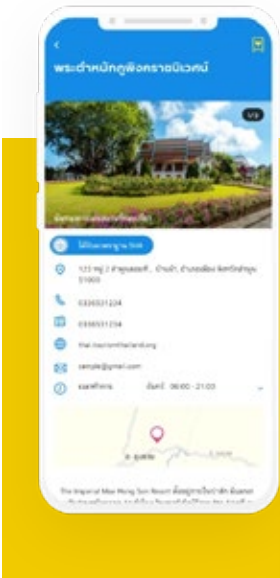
<
พระตำหนักภูพิงคราชนิเวศน์
1/3
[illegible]
ได้รับมาตรฐาน SHA
123 หมู่ 2 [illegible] 51000
0335551224
0335551234
thai.tourismthailand.org
sample@gmail.com
เวลาทำการ จันทร์ 08:00 - 21:00
อ. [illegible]
The Imperial Mae Hong Son Resort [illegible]
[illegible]